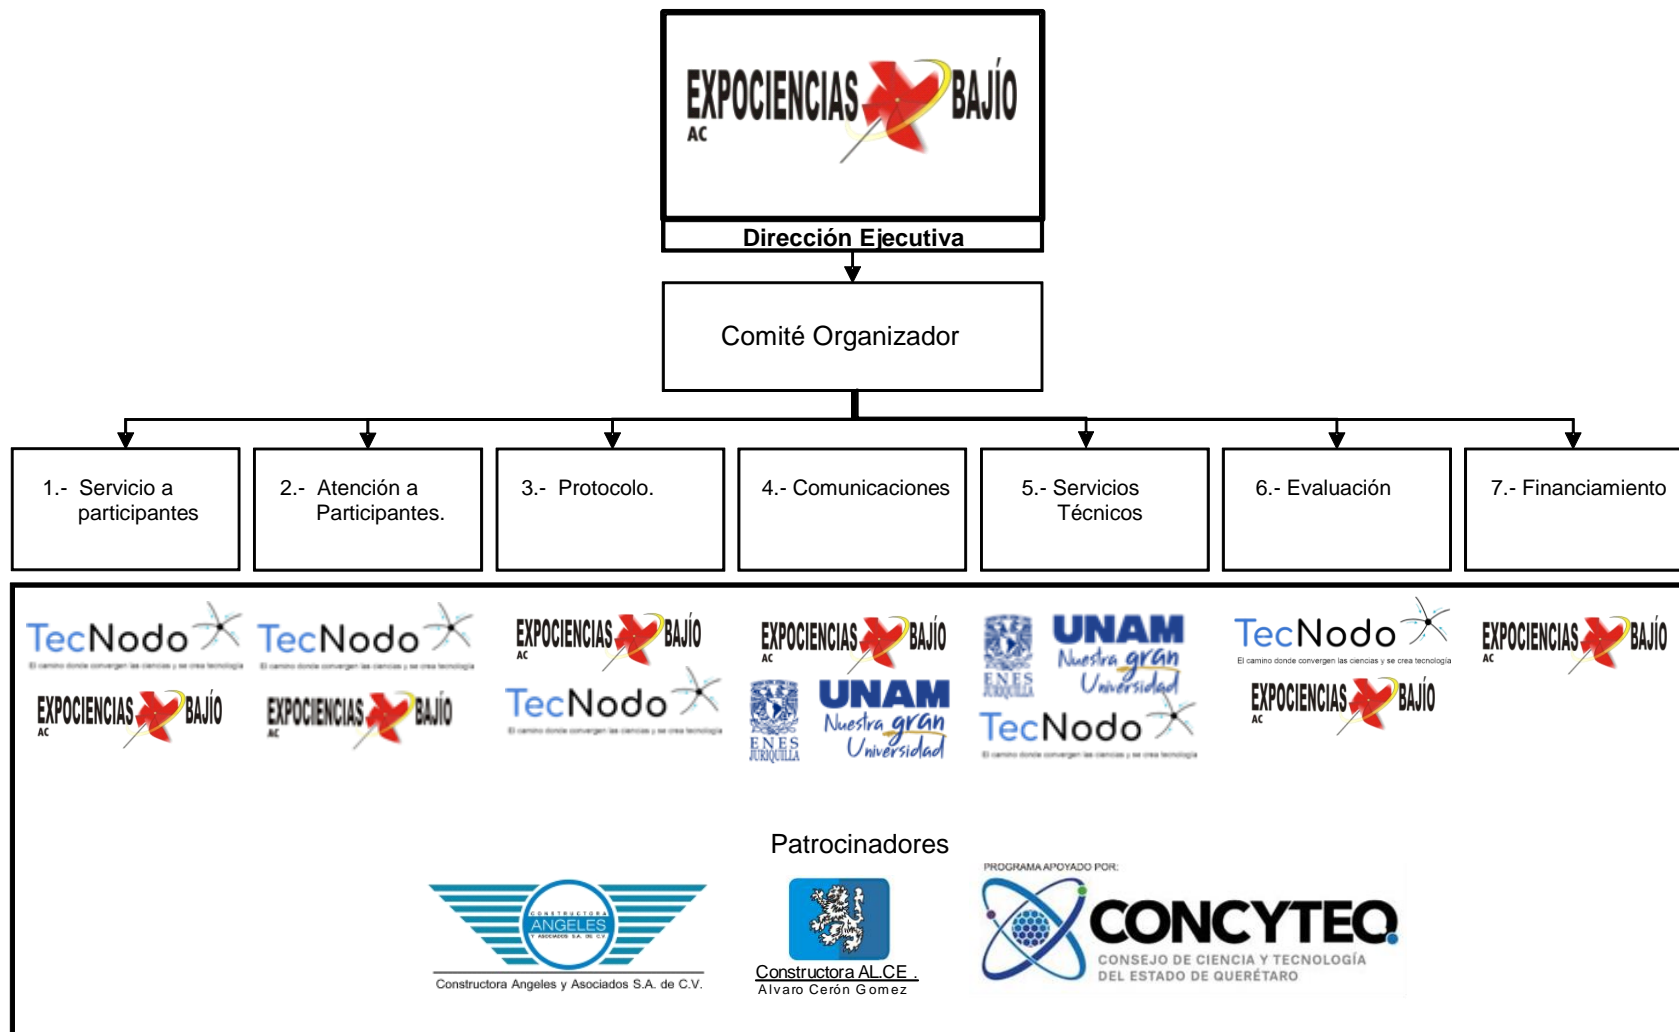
EXPOCIENCIAS BAJÍO AC

Dirección Ejecutiva

Comité Organizador

1.- Servicio a participantes

2.- Atención a Participantes.

3.- Protocolo.

4.- Comunicaciones

5.- Servicios Técnicos

6.- Evaluación

7.- Financiamiento

TecNodo
El camino donde convergen las ciencias y se crea tecnología
EXPOCIENCIAS BAJÍO AC

TecNodo
El camino donde convergen las ciencias y se crea tecnología
EXPOCIENCIAS BAJÍO AC

EXPOCIENCIAS BAJÍO AC
TecNodo
El camino donde convergen las ciencias y se crea tecnología

EXPOCIENCIAS BAJÍO AC
ENES JURIQUILLA
UNAM
Nuestra gran Universidad

ENES JURIQUILLA
UNAM
Nuestra gran Universidad
TecNodo
El camino donde convergen las ciencias y se crea tecnología

TecNodo
El camino donde convergen las ciencias y se crea tecnología
EXPOCIENCIAS BAJÍO AC

EXPOCIENCIAS BAJÍO AC

Patrocinadores

CONSTRUCTORA ANGELES Y ASOCIADOS S.A. DE C.V.
Constructora Angeles y Asociados S.A. de C.V.

Constructora AL.CE .
Alvaro Cerón Gomez

PROGRAMA APOYADO POR:
CONCYTEQ
CONSEJO DE CIENCIA Y TECNOLOGÍA DEL ESTADO DE QUERÉTARO